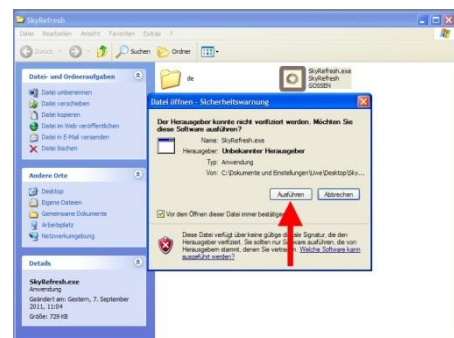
SkyRefresh

Datei Bearbeiten Ansicht Favoriten Extras ?

Zurück Suchen Ordner

Datei- und Ordneraufgaben

Datei umbenennen
Datei verschieben
Datei kopieren
Datei im Web veröffentlichen
Datei in E-Mail versenden
Datei löschen

Andere Orte

Desktop
Eigene Dateien
Gemeinsame Dokumente
Arbeitsplatz
Netzwerkumgebung

Details

SkyRefresh.exe
Anwendung
Geändert am: Gestern, 7. September 2011, 11:04
Größe: 729 KB

de

SkyRefresh.exe
SkyRefresh
GOSSEN

Datei öffnen - Sicherheitswarnung

Der Herausgeber konnte nicht verifiziert werden. Möchten Sie diese Software ausführen?

Name: SkyRefresh.exe
Herausgeber: Unbekannter Herausgeber
Typ: Anwendung
Von: C:\Dokumente und Einstellungen\Uwe\Desktop\Sky...

Ausführen Abbrechen

Vor dem Öffnen dieser Datei immer bestätige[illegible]

Diese Datei verfügt über keine gültige di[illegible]e Signatur, die den Herausgeber verifiziert. Sie sollten nur So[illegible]ware ausführen, die von Herausgebern stammt, denen Sie vertrauen. Welche Software kann ausgeführt werden?